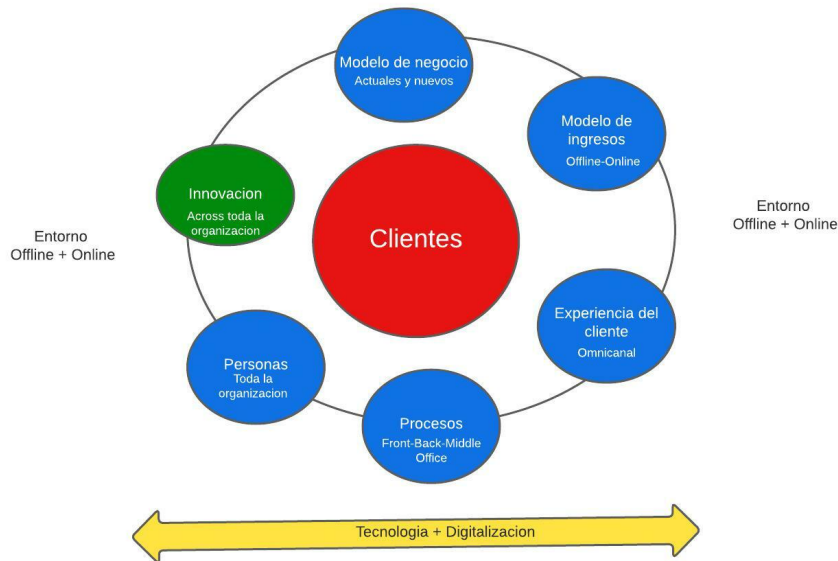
Modelo de negocio
Actuales y nuevos

Modelo de ingresos
Offline-Online

Innovacion
Across toda la organizacion

Entorno
Offline + Online

Clientes

Entorno
Offline + Online

Experiencia del cliente
Omnicanal

Personas
Toda la organizacion

Procesos
Front-Back-Middle Office

Tecnologia + Digitalizacion